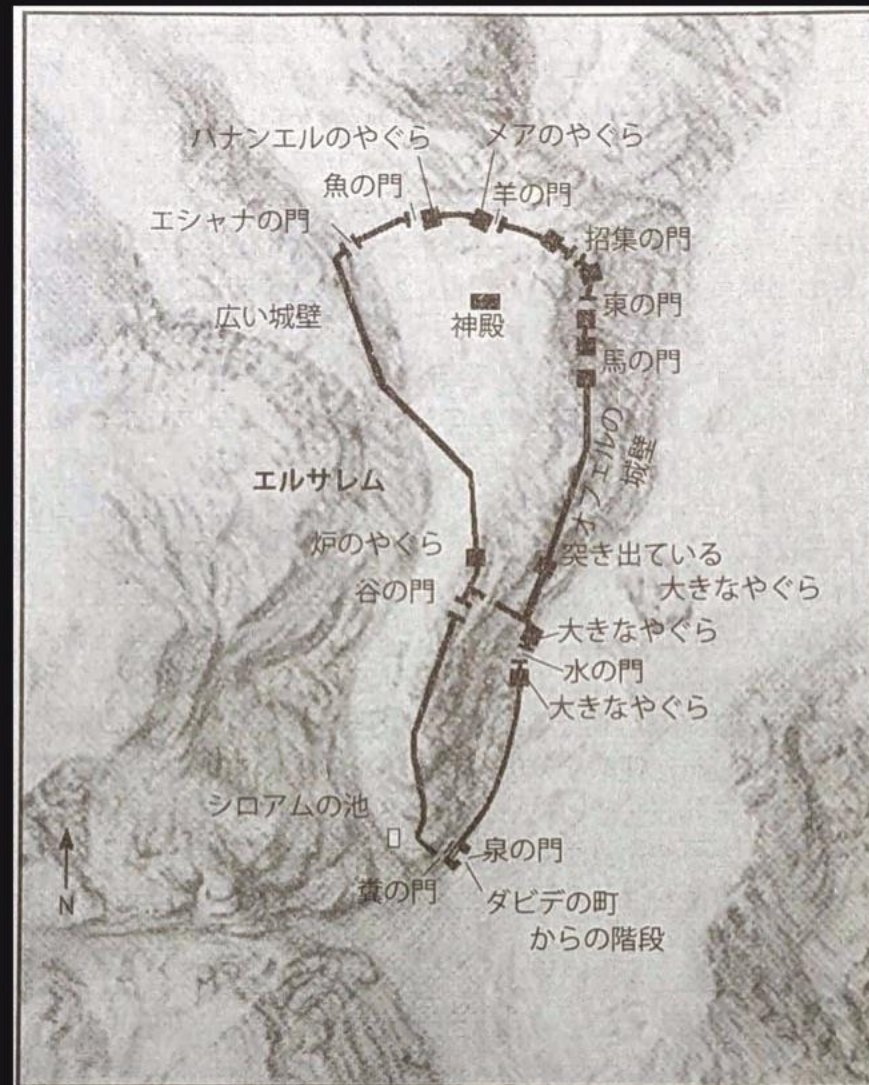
ハナンエルのやぐら
メアのやぐら
魚の門
羊の門
エシャナの門
招集の門
東の門
広い城壁
神殿
馬の門
オフェルの城壁
エルサレム
炉のやぐら
突き出ている大きなやぐら
谷の門
大きなやぐら
水の門
大きなやぐら
シロアムの池
泉の門
糞の門
ダビデの町からの階段
N